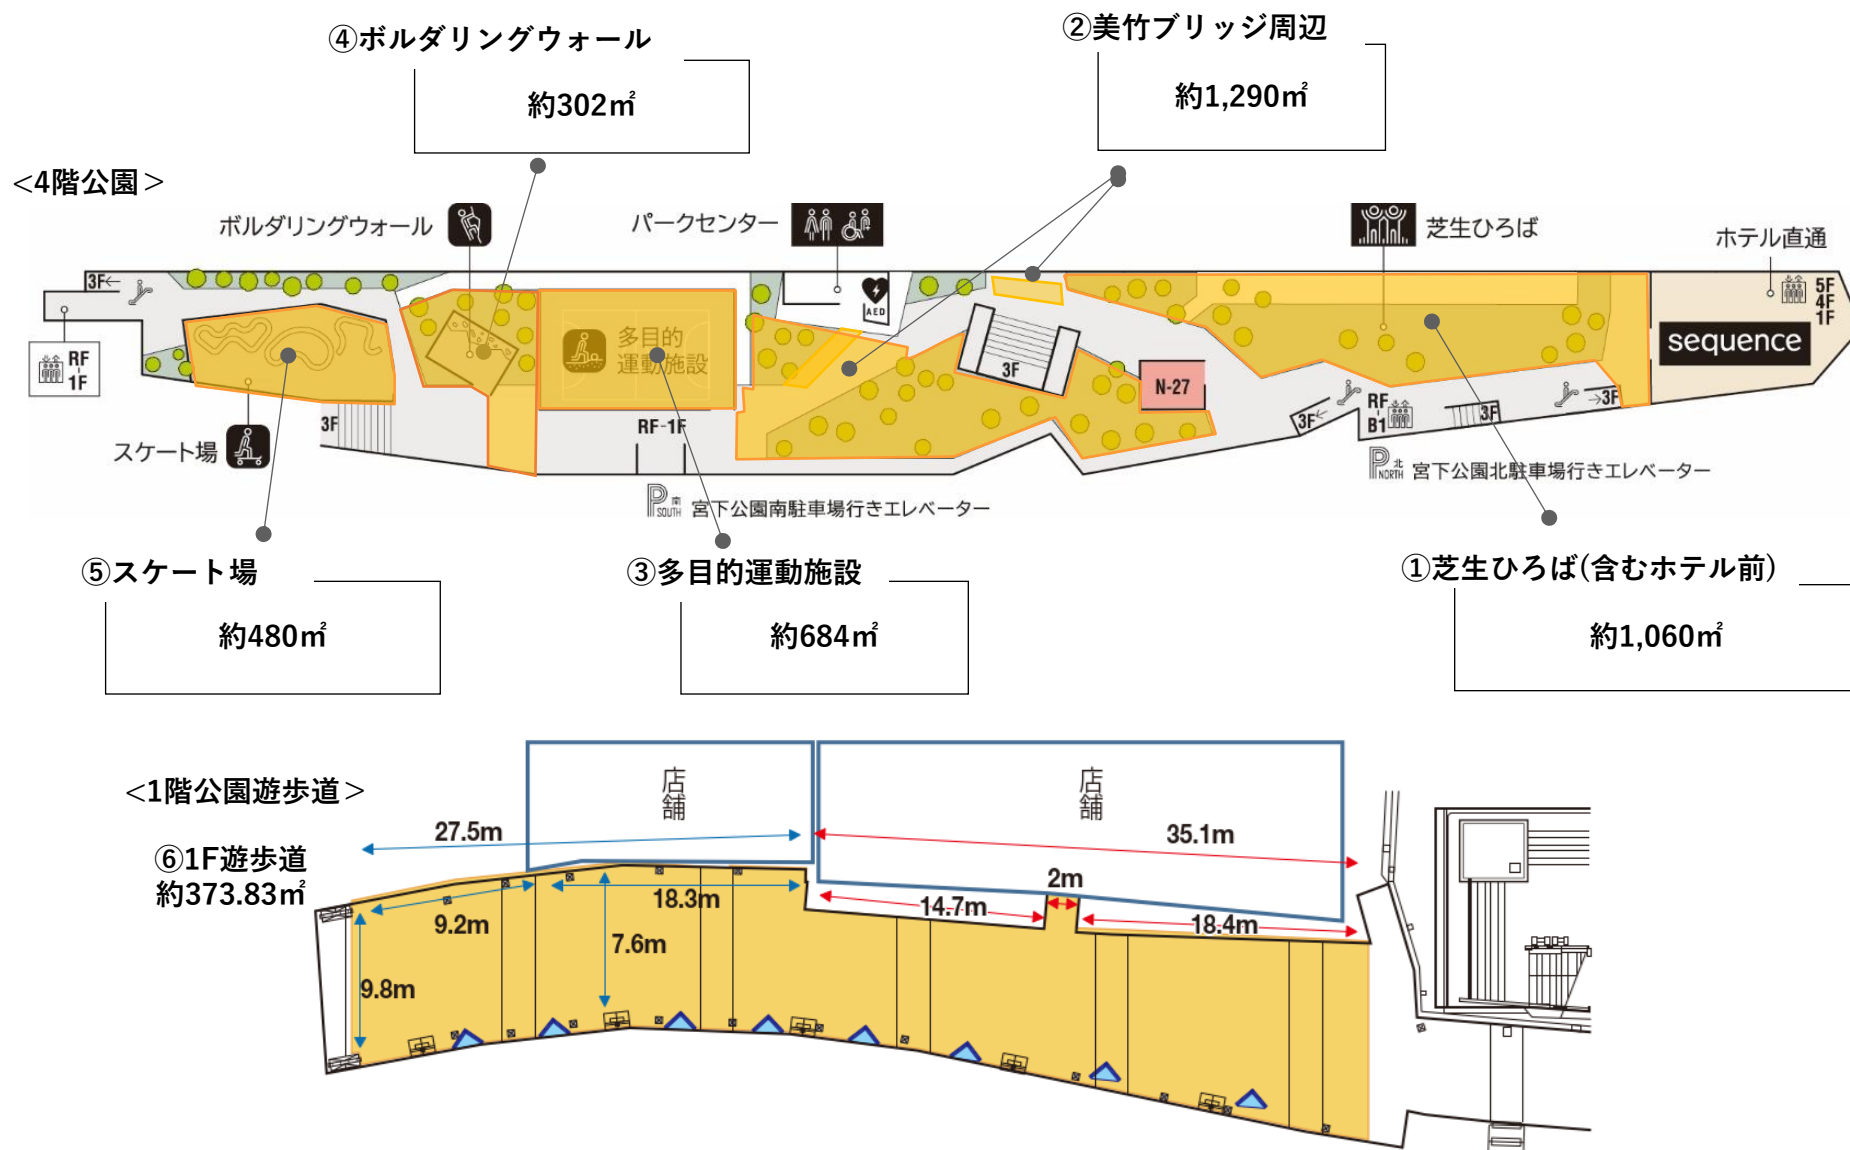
④ボルダリングウォール

約302㎡

②美竹ブリッジ周辺

約1,290㎡

<4階公園>

ボルダリングウォール

パークセンター

芝生ひろば

ホテル直通

3F

RF
1F

AED

多目的運動施設

3F

N-27

5F
4F
1F

sequence

3F

RF-1F

3F

RF
B1

3F

3F

スケート場

P 南 SOUTH 宮下公園南駐車場行きエレベーター

P 北 NORTH 宮下公園北駐車場行きエレベーター

⑤スケート場

約480㎡

③多目的運動施設

約684㎡

①芝生ひろば(含むホテル前)

約1,060㎡

<1階公園遊歩道>

店舗

店舗

⑥1F遊歩道
約373.83㎡

27.5m

35.1m

2m

18.3m

9.2m

14.7m

18.4m

7.6m

9.8m